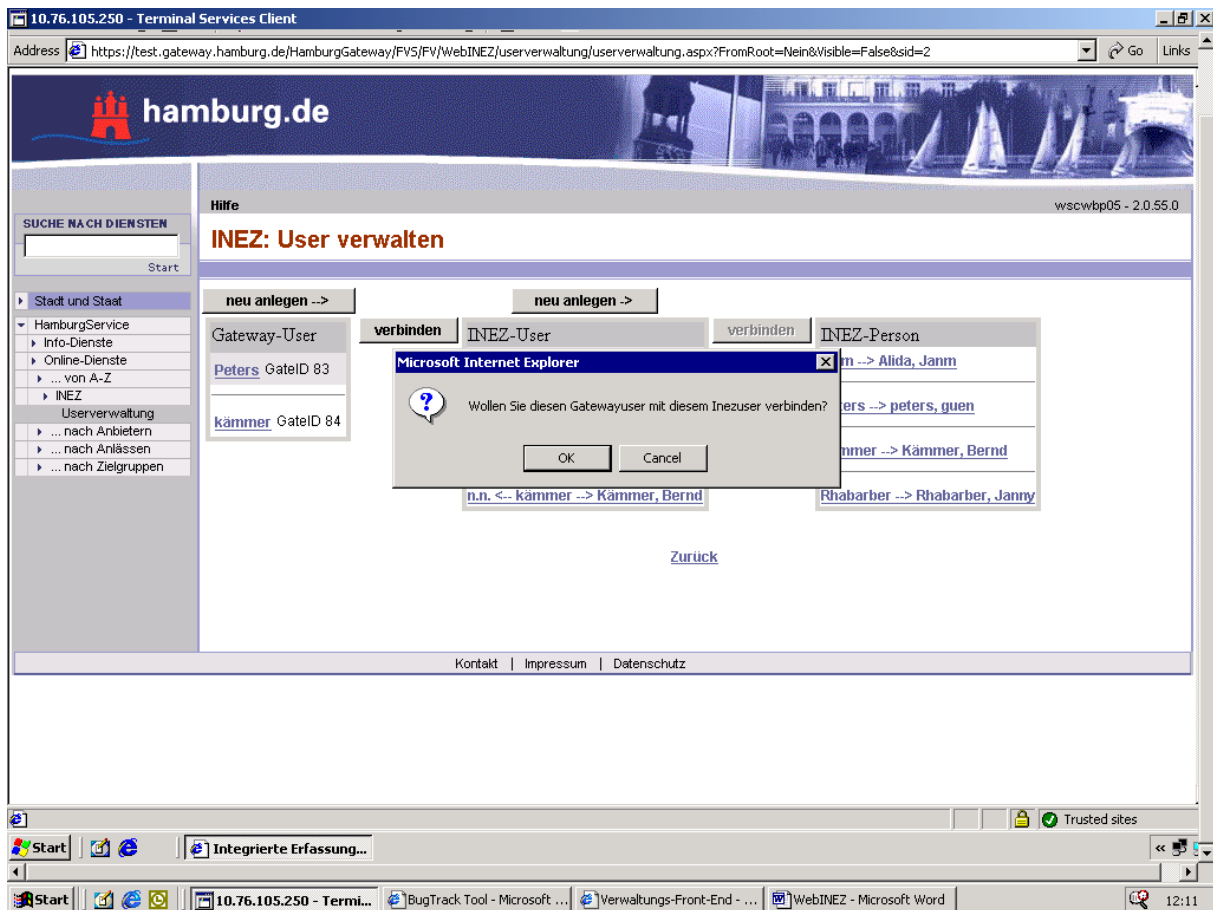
10.76.105.250 - Terminal Services Client

Address https://test.gateway.hamburg.de/HamburgGateway/FVS/FV/WebINEZ/userverwaltung/userverwaltung.aspx?FromRoot=Nein&Visible=False&sid=2 Go Links

hamburg.de

Hilfe

wscwbp05 - 2.0.55.0

SUCHE NACH DIENSTEN

Start

INEZ: User verwalten

Stadt und Staat
HamburgService
Info-Dienste
Online-Dienste
... von A-Z
INEZ
Userverwaltung
... nach Anbietern
... nach Anlässen
... nach Zielgruppen

neu anlegen -->

neu anlegen ->

Gateway-User

verbinden

INEZ-User

verbinden

INEZ-Person

Peters GateID 83

kämmer GateID 84

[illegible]m --> Alida, Janm

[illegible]ters --> peters, guen

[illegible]mmer --> Kämmer, Bernd

n.n. <-- kämmer --> Kämmer, Bernd

Rhabarber --> Rhabarber, Janny

Microsoft Internet Explorer

Wollen Sie diesen Gatewayuser mit diesem Inezuser verbinden?

OK

Cancel

Zurück

Kontakt | Impressum | Datenschutz

Trusted sites

Start

Integrierte Erfassung...

Start

10.76.105.250 - Termi...

BugTrack Tool - Microsoft ...

Verwaltungs-Front-End - ...

WebINEZ - Microsoft Word

12:11